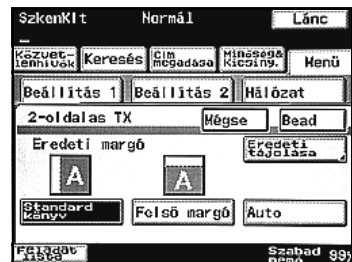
SzkenKlt Normál Lánc

Közvet-lenhívók Keresés Cím megadása Minőség& Kicsiny. Menü

Beállítás 1 Beállítás 2 Hálózat

2-oldalas TX Mégse Bead

Eredeti margó Eredeti tájolása

A A

Standard könyv Felső margó Auto

Feladat lista Szabad memó 99